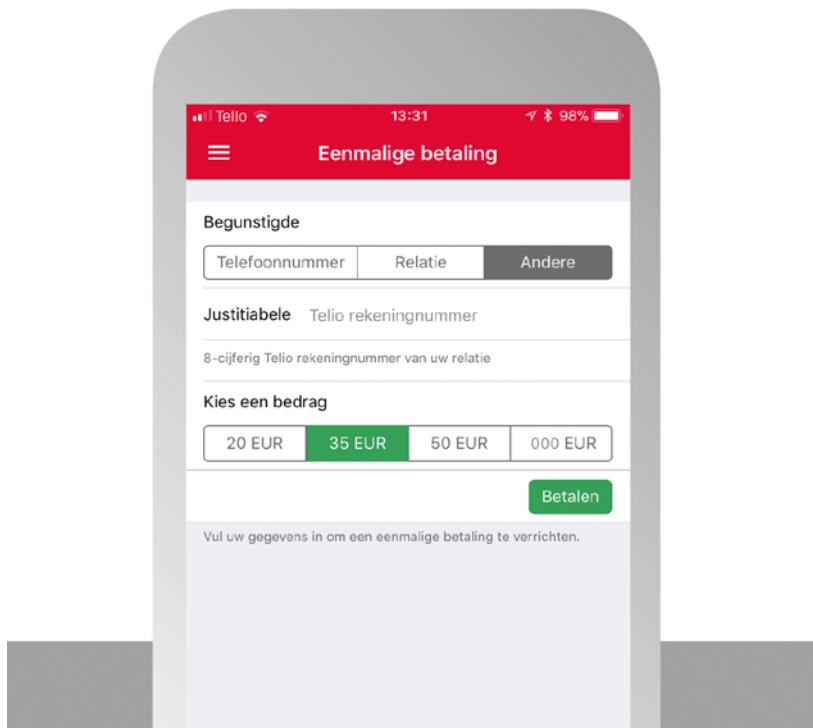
Tello 13:31 98%

Eenmalige betaling

Begunstigde

Telefoonnummer | Relatie | Andere

Justitiabele Telio rekeningnummer

8-cijferig Telio rekeningnummer van uw relatie

Kies een bedrag

20 EUR | 35 EUR | 50 EUR | 000 EUR

Betalen

Vul uw gegevens in om een eenmalige betaling te verrichten.